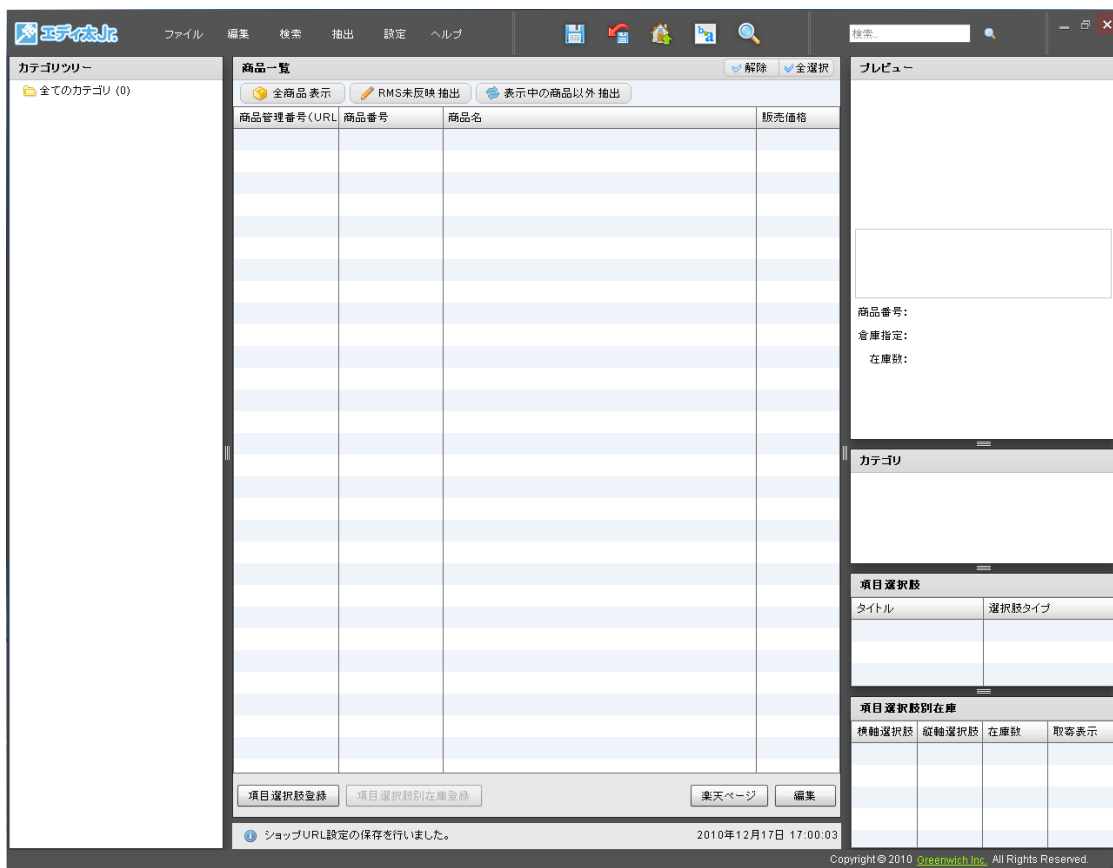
エディ太Jr.

ファイル 編集 検索 抽出 設定 ヘルプ

検索...

カテゴリツリー

全てのカテゴリ (0)

商品一覧

解除 全選択

全商品表示 RMS未反映 抽出 表示中の商品以外 抽出

| 商品管理番号(URL | 商品番号 | 商品名 | 販売価格 |
|---|---|---|---|

項目選択肢登録 項目選択肢別在庫登録 楽天ページ 編集

ショップURL設定の保存を行いました。 2010年12月17日 17:00:03

プレビュー

商品番号:
倉庫指定:
在庫数:

カテゴリ

項目選択肢

| タイトル | 選択肢タイプ |
|---|---|

項目選択肢別在庫

| 横軸選択肢 | 縦軸選択肢 | 在庫数 | 取寄表示 |
|---|---|---|---|

Copyright © 2010 Greenwich Inc. All Rights Reserved.